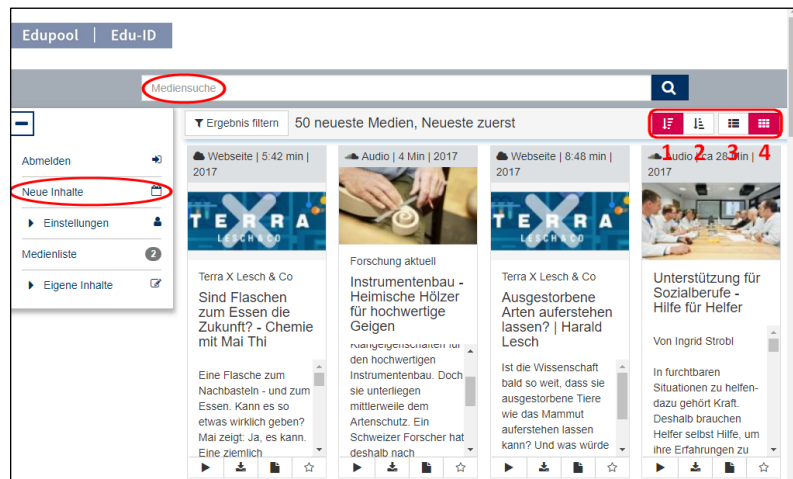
Edupool | Edu-ID

Mediensuche

Abmelden

Neue Inhalte

Einstellungen

Medienliste 2

Eigene Inhalte

Ergebnis filtern

50 neueste Medien, Neueste zuerst

1 2 3 4

Webseite | 5:42 min | 2017

TERRA X LESCH & CO

Terra X Lesch & Co

Sind Flaschen zum Essen die Zukunft? - Chemie mit Mai Thi

Eine Flasche zum Nachbasteln - und zum Essen. Kann es so etwas wirklich geben? Mai zeigt: Ja, es kann. Eine ziemlich

Audio | 4 Min | 2017

Forschung aktuell

Instrumentenbau - Heimische Hölzer für hochwertige Geigen

Klangeigenschaften für den hochwertigen Instrumentenbau. Doch sie unterliegen mittlerweile dem Artenschutz. Ein Schweizer Forscher hat deshalb nach

Webseite | 8:48 min | 2017

TERRA X LESCH & CO

Terra X Lesch & Co

Ausgestorbene Arten auferstehen lassen? | Harald Lesch

Ist die Wissenschaft bald so weit, dass sie ausgestorbene Tiere wie das Mammut auferstehen lassen kann? Und was würde

Audio | ca 28 Min | 2017

Unterstützung für Sozialberufe - Hilfe für Helfer

Von Ingrid Strobl

In furchtbaren Situationen zu helfen- dazu gehört Kraft. Deshalb brauchen Helfer selbst Hilfe, um ihre Erfahrungen zu